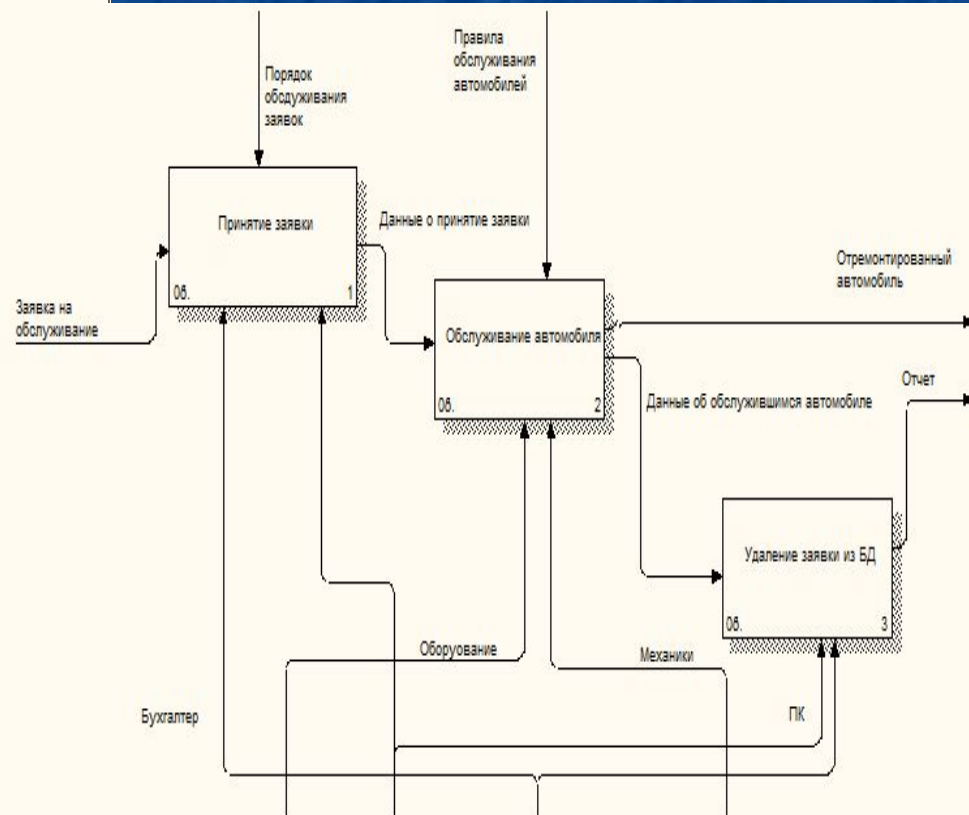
Порядок обсдуживания заявок

Правила обслуживания автомобилей

Принятие заявки

0б.

1

Данные о принятие заявки

Отремонтированный автомобиль

Заявка на обслуживание

Обслуживание автомобиля

0б.

2

Данные об обслужившимся автомобиле

Отчет

Удаление заявки из БД

0б.

3

Оборуование

Механики

Бухгалтер

ПК